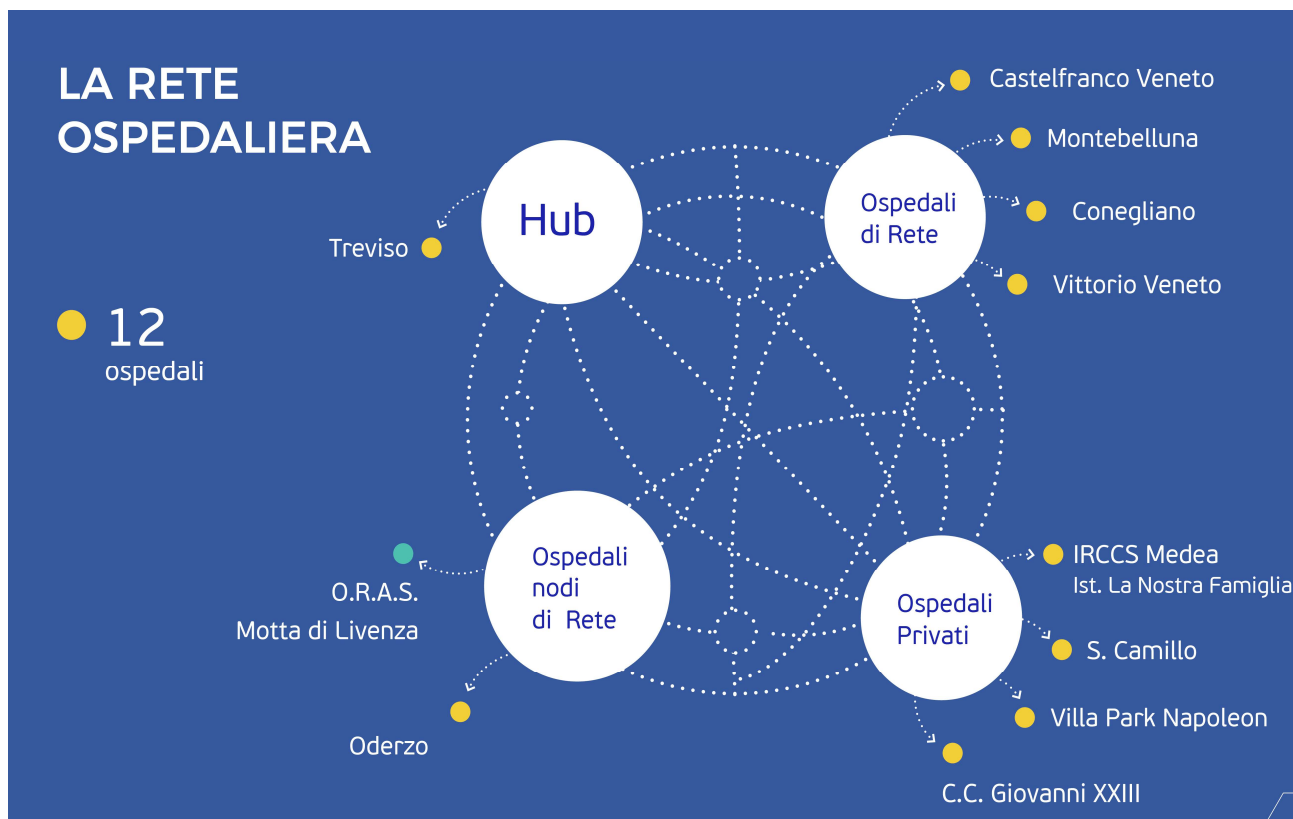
LA RETE OSPEDALIERA

12 ospedali

Hub

Treviso

Ospedali di Rete

Castelfranco Veneto

Montebelluna

Conegliano

Vittorio Veneto

Ospedali nodi di Rete

O.R.A.S. Motta di Livenza

Oderzo

Ospedali Privati

IRCCS Medea Ist. La Nostra Famiglia

S. Camillo

Villa Park Napoleon

C.C. Giovanni XXIII